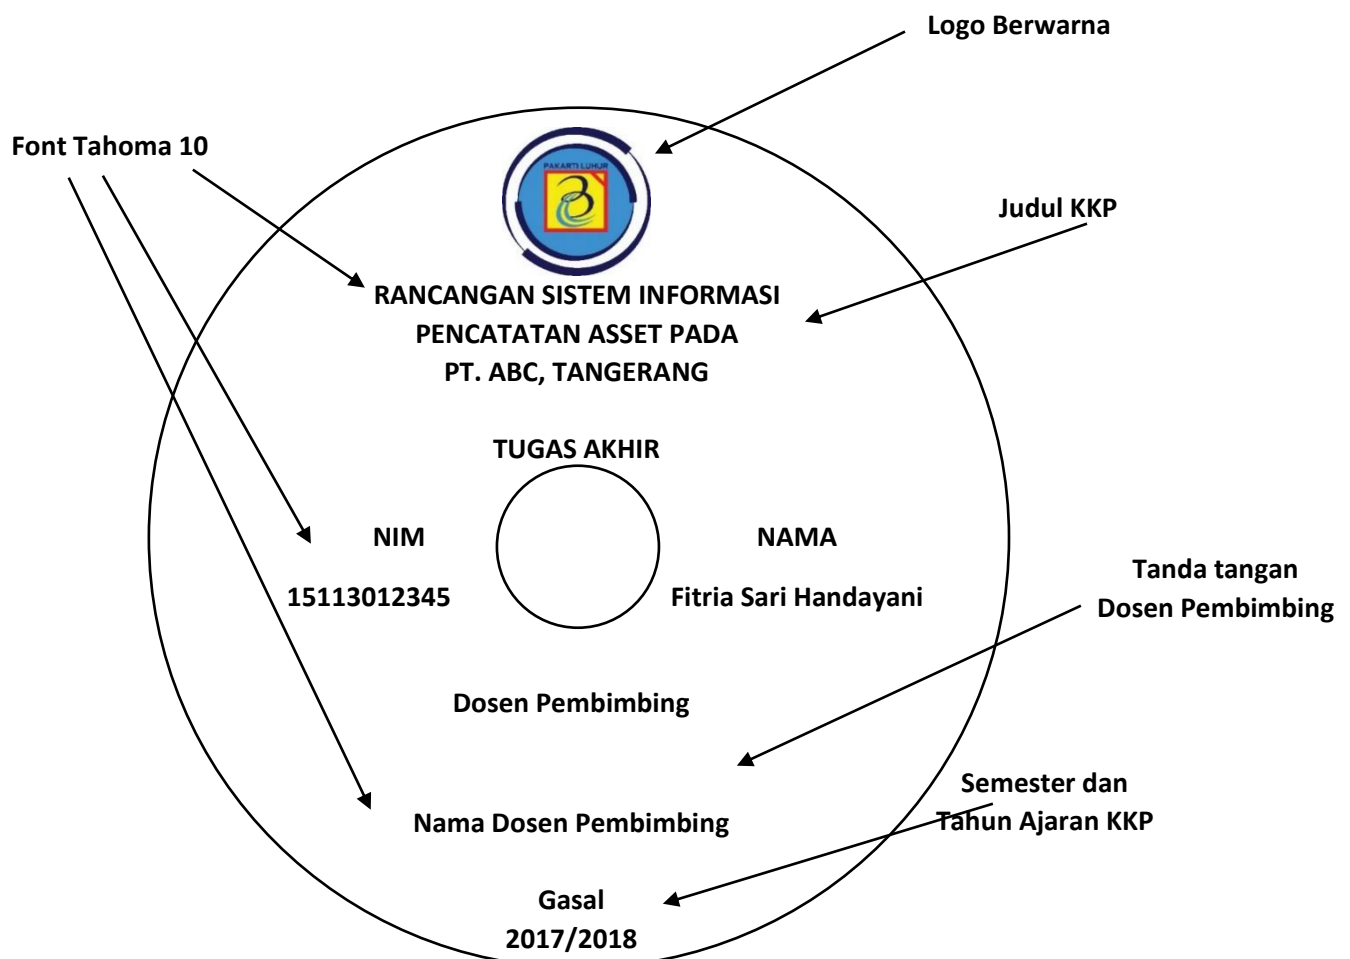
Logo Berwarna

Font Tahoma 10

PAKARTI LUHUR

Judul KKP

RANCANGAN SISTEM INFORMASI
PENCATATAN ASSET PADA
PT. ABC, TANGERANG

TUGAS AKHIR

NIM

NAMA

15113012345

Fitria Sari Handayani

Tanda tangan
Dosen Pembimbing

Dosen Pembimbing

Semester dan
Tahun Ajaran KKP

Nama Dosen Pembimbing

Gasal
2017/2018